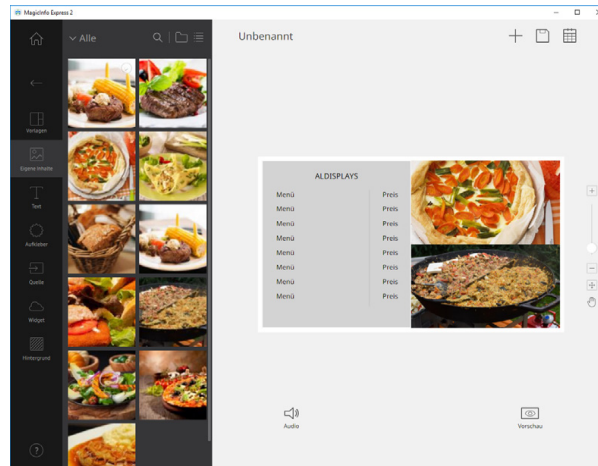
MagicInfo Express 2

Alle

Vorlagen

Eigene Inhalte

Text

Aufkleber

Quelle

Widget

Hintergrund

?

Unbenannt

ALDISPLAYS

| Menü | Preis |
|---|---|
| Menü | Preis |
| Menü | Preis |
| Menü | Preis |
| Menü | Preis |
| Menü | Preis |
| Menü | Preis |
| Menü | Preis |

Audio

Vorschau